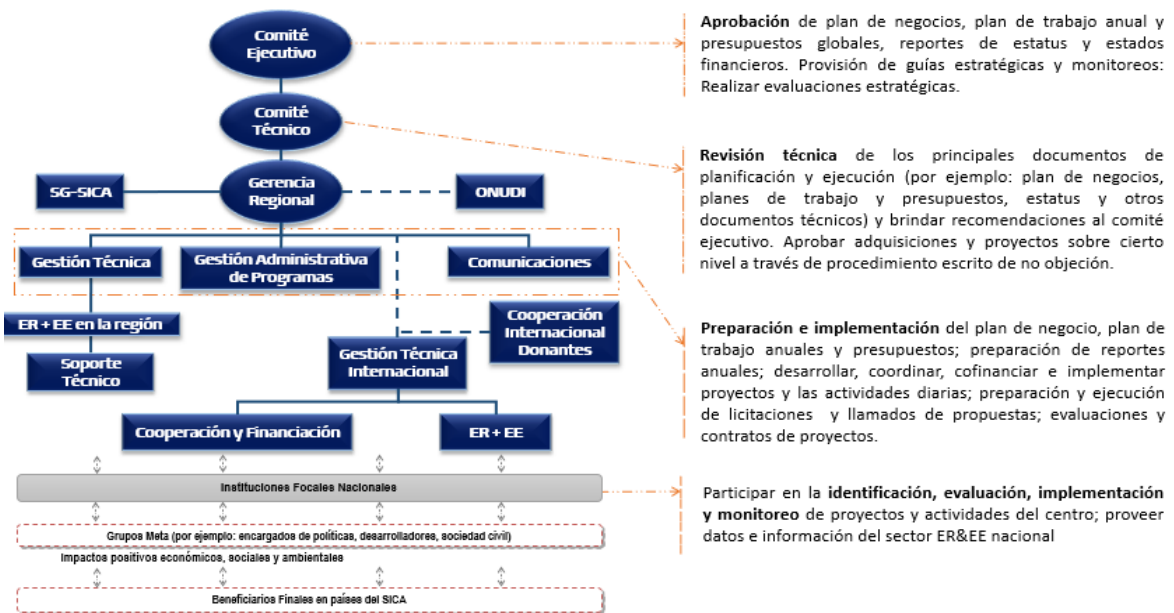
Comité Ejecutivo

Comité Técnico

SG-SICA

Gerencia Regional

ONUDI

Gestión Técnica

Gestión Administrativa de Programas

Comunicaciones

ER + EE en la región

Cooperación Internacional Donantes

Soporte Técnico

Gestión Técnica Internacional

Cooperación y Financiación

ER + EE

Instituciones Focales Nacionales

Grupos Meta (por ejemplo: encargados de políticas, desarrolladores, sociedad civil)

Impactos positivos económicos, sociales y ambientales

Beneficiarios Finales en países del SICA

**Aprobación** de plan de negocios, plan de trabajo anual y presupuestos globales, reportes de estatus y estados financieros. Provisión de guías estratégicas y monitoreos: Realizar evaluaciones estratégicas.

**Revisión técnica** de los principales documentos de planificación y ejecución (por ejemplo: plan de negocios, planes de trabajo y presupuestos, estatus y otros documentos técnicos) y brindar recomendaciones al comité ejecutivo. Aprobar adquisiciones y proyectos sobre cierto nivel a través de procedimiento escrito de no objeción.

**Preparación e implementación** del plan de negocio, plan de trabajo anuales y presupuestos; preparación de reportes anuales; desarrollar, coordinar, cofinanciar e implementar proyectos y las actividades diarias; preparación y ejecución de licitaciones y llamados de propuestas; evaluaciones y contratos de proyectos.

Participar en la **identificación, evaluación, implementación y monitoreo** de proyectos y actividades del centro; proveer datos e información del sector ER&EE nacional